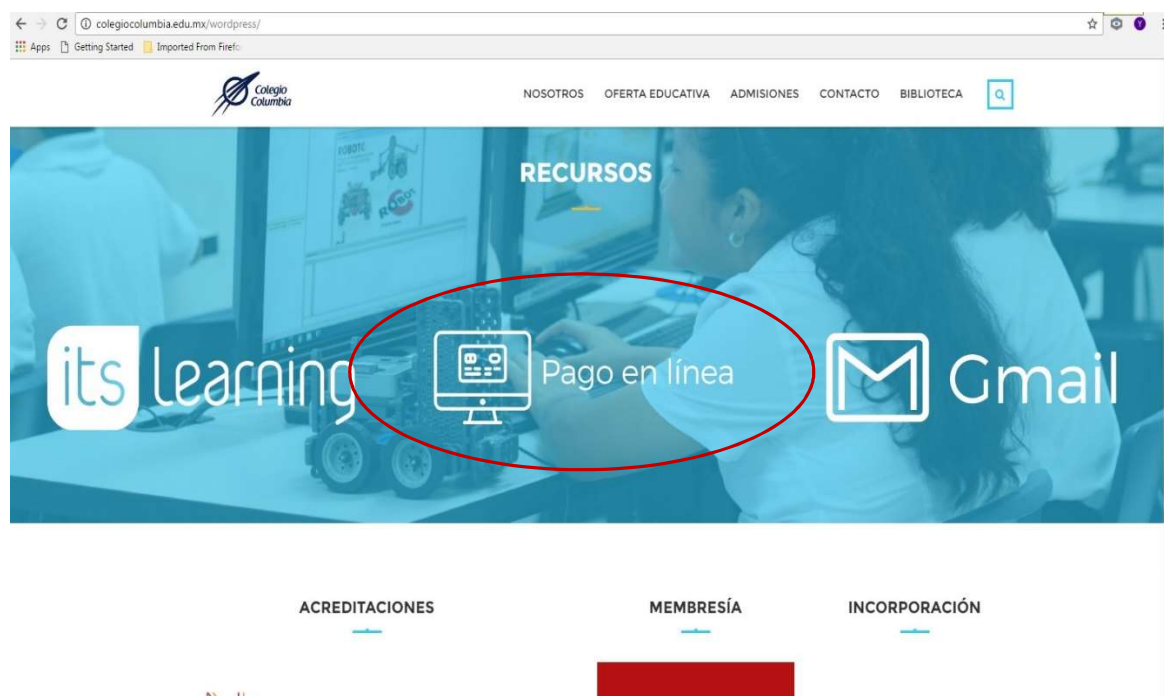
colegiocolumbia.edu.mx/wordpress/

Apps Getting Started Imported From Firefo

Colegio Columbia

NOSOTROS OFERTA EDUCATIVA ADMISIONES CONTACTO BIBLIOTECA

RECURSOS

ROBOTC

its learning

Pago en línea

Gmail

ACREDITACIONES

MEMBRESÍA

INCORPORACIÓN